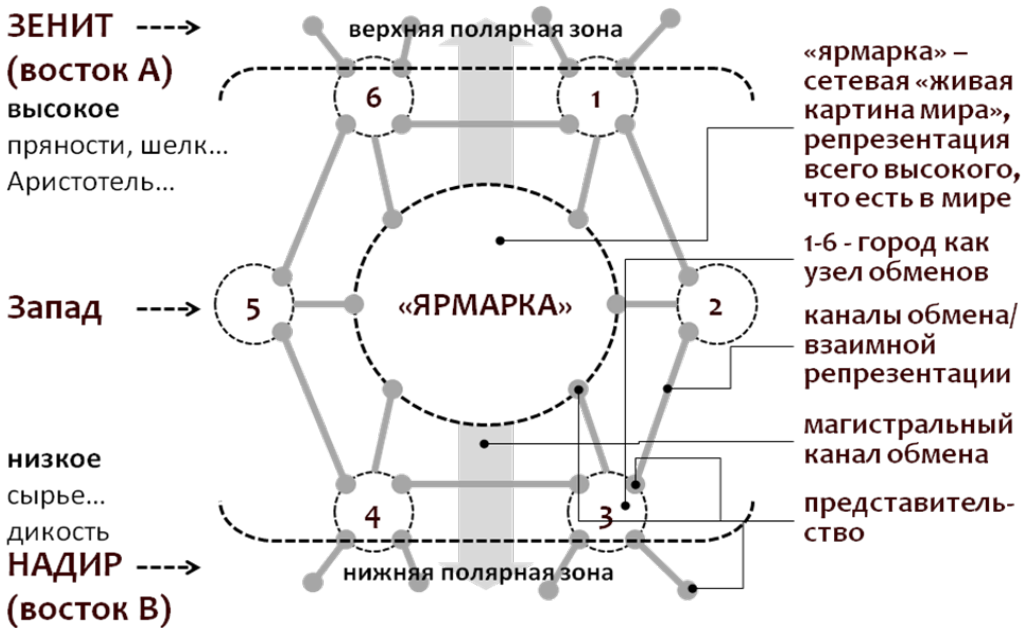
ЗЕНИТ
(восток А)
высокое
пряности, шелк...
Аристотель...

верхняя полярная зона

«ярмарка» – сетевая «живая картина мира», репрезентация всего высокого, что есть в мире

6
1

Запад
5
«ЯРМАРКА»
2

1-6 - город как узел обменов

каналы обмена/ взаимной репрезентации

магистральный канал обмена

низкое
сырье...
дикость

4
3

представительство

НАДИР
(восток В)

нижняя полярная зона